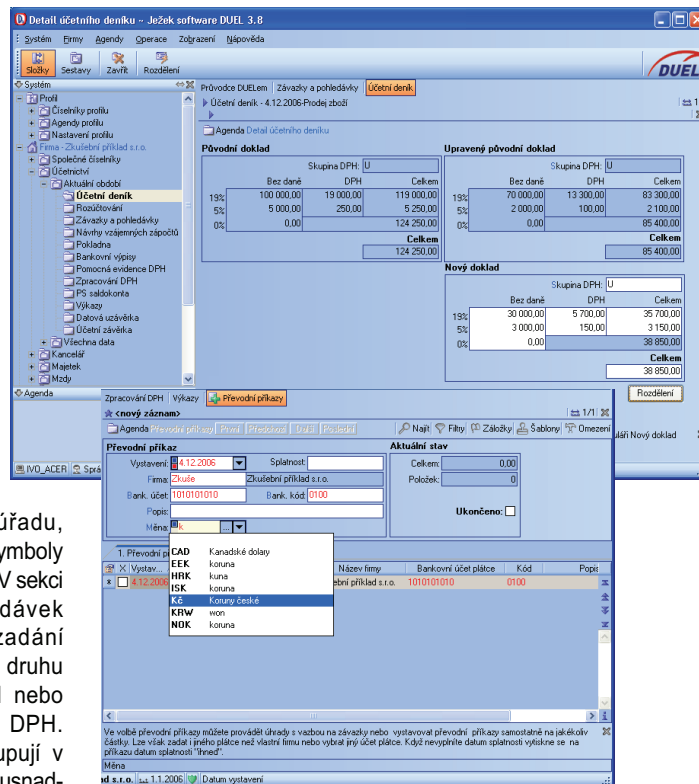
Detail účetního deníku - Ježek software DUEL 3.8

Systém Firmy Agendy Operace Zobrazení Nápověda

Složky Sestavy Zavřít Rozdělení

DUEL

Systém

Profil
Číselníky profilu
Agendy profilu
Nastavení profilu
Firma - Zkušební příklad s.r.o.
Společné číselníky
Účetnictví
Aktuální období
Účetní deník
Rozúčtování
Závazky a pohledávky
Návrhy vzájemných zápočtů
Pokladna
Bankovní výpisy
Pomocná evidence DPH
Zpracování DPH
PS saldokonta
Výkazy
Datová uzávěrka
Účetní závěrka
Všechna data
Kancelář
Majetek
Mzdy

Agenda

IVO_ACER Sprá

Průvodce DUELem Závazky a pohledávky Účetní deník

Účetní deník - 4.12.2006-Prodej zboží

Agenda Detail účetního deníku

Původní doklad

Skupina DPH: U

| | Bez daně | DPH | Celkem |
|---|---|---|---|
| 19% | 100 000,00 | 19 000,00 | 119 000,00 |
| 5% | 5 000,00 | 250,00 | 5 250,00 |
| 0% | 0,00 | | 124 250,00 |

Celkem
124 250,00

Upravený původní doklad

Skupina DPH: U

| | Bez daně | DPH | Celkem |
|---|---|---|---|
| 19% | 70 000,00 | 13 300,00 | 83 300,00 |
| 5% | 2 000,00 | 100,00 | 2 100,00 |
| 0% | 0,00 | | 85 400,00 |

Celkem
85 400,00

Nový doklad

Skupina DPH: U

| | Bez daně | DPH | Celkem |
|---|---|---|---|
| 19% | 30 000,00 | 5 700,00 | 35 700,00 |
| 5% | 3 000,00 | 150,00 | 3 150,00 |
| 0% | 0,00 | | 38 850,00 |

Celkem
38 850,00

Rozdělení

Zpracování DPH Výkazy Převodní příkazy

<nový záznam>

1/1

Agenda Převodní příkazy První Předchozí Další Poslední

Najít Filtry Záložky Šablony Omezení

láři Nový doklad

Převodní příkaz

Vystavení: 4.12.2006 Splatnost:

Firma: Zkuše Zkušební příklad s.r.o.

Bank. účet: 1010101010 Bank. kód: 0100

Popis:

Měna: Kč

Aktuální stav

Celkem: 0,00

Položek: 0

Ukončeno:

| | |
|---|---|
| CAD | Kanadské dolary |
| EEK | koruna |
| HRK | kuna |
| ISK | koruna |
| Kč | Koruny české |
| KRW | won |
| NOK | koruna |

1. Převodní p

X Vystav... Název firmy Bankovní účet plátce Kód Popis

4.12.2006 ební příklad s.r.o. 1010101010 0100

Ve volbě převodní příkazy můžete provádět úhrady s vazbou na závazky nebo vystavovat převodní příkazy samostatně na jakékoliv částky. Lze však zadat i jiného plátce než vlastní firmu nebo vybrat jiný účet plátce. Když nevyplníte datum splatnosti vytiskne se na příkazu datum splatnosti "ihned".

Měna

d s.r.o. 1.1.2006 Datum vystavení

úřadu,
ymboly
V sekci
dávek
zadání
druhu
nebo
DPH.
upují v
usnad-